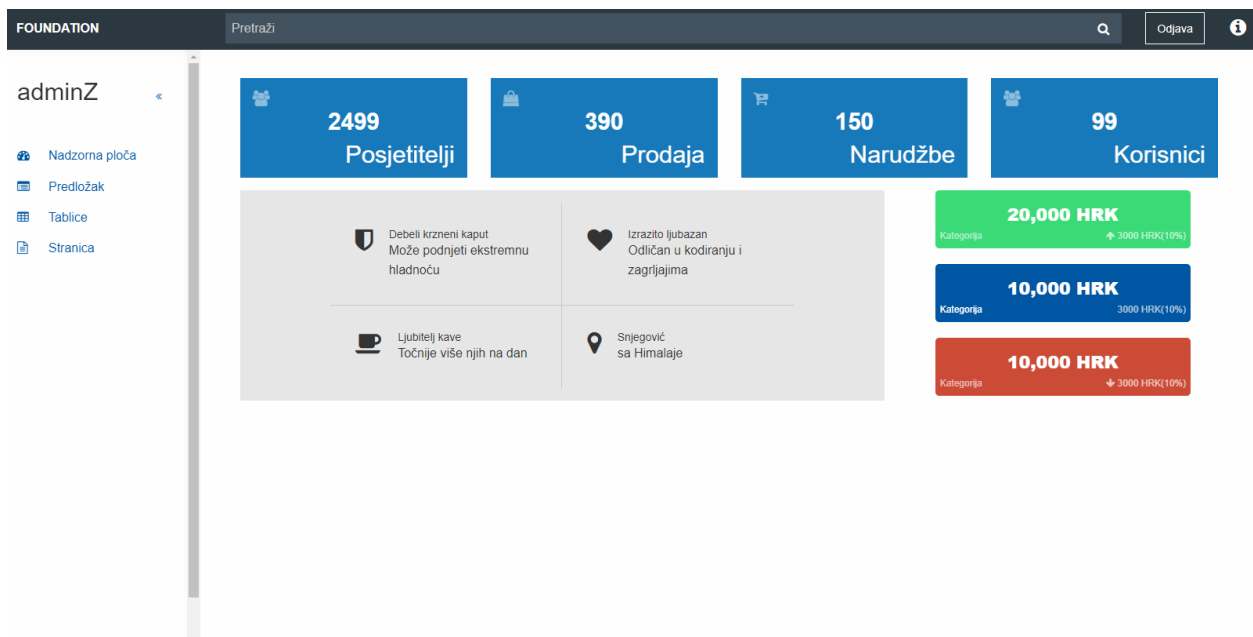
FOUNDATION

Pretraži

Odjava

adminZ «

Nadzorna ploča

Predložak

Tablice

Stranica

2499 Posjetitelji

390 Prodaja

150 Narudžbe

99 Korisnici

Debeli krzneni kaput
Može podnjeti ekstremnu hladnoću

Izrazito ljubazan
Odličan u kodiranju i zagrljajima

Ljubitelj kave
Točnije više njih na dan

Snjegović
sa Himalaje

20,000 HRK
Kategorija
3000 HRK(10%)

10,000 HRK
Kategorija
3000 HRK(10%)

10,000 HRK
Kategorija
3000 HRK(10%)